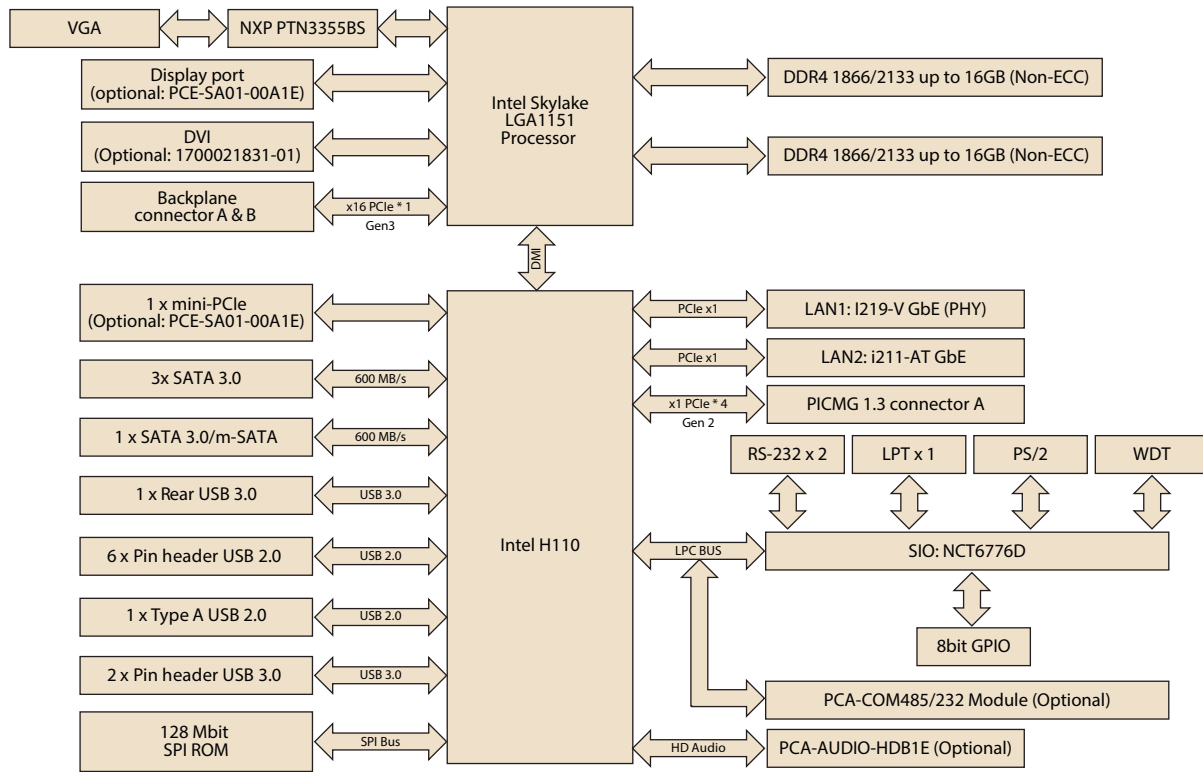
VGA

NXP PTN3355BS

Display port
(optional: PCE-SA01-00A1E)

DVI
(Optional: 1700021831-01)

Backplane
connector A & B

x16 PCIe * 1
Gen3

Intel Skylake
LGA1151
Processor

DDR4 1866/2133 up to 16GB (Non-ECC)

DDR4 1866/2133 up to 16GB (Non-ECC)

DMI

1 x mini-PCIe
(Optional: PCE-SA01-00A1E)

3x SATA 3.0

600 MB/s

1 x SATA 3.0/m-SATA

600 MB/s

1 x Rear USB 3.0

USB 3.0

6 x Pin header USB 2.0

USB 2.0

1 x Type A USB 2.0

USB 2.0

2 x Pin header USB 3.0

USB 3.0

128 Mbit
SPI ROM

SPI Bus

Intel H110

PCIe x1

LAN1: I219-V GbE (PHY)

PCIe x1

LAN2: i211-AT GbE

x1 PCIe * 4
Gen 2

PICMG 1.3 connector A

RS-232 x 2

LPT x 1

PS/2

WDT

LPC BUS

SIO: NCT6776D

8bit GPIO

PCA-COM485/232 Module (Optional)

HD Audio

PCA-AUDIO-HDB1E (Optional)